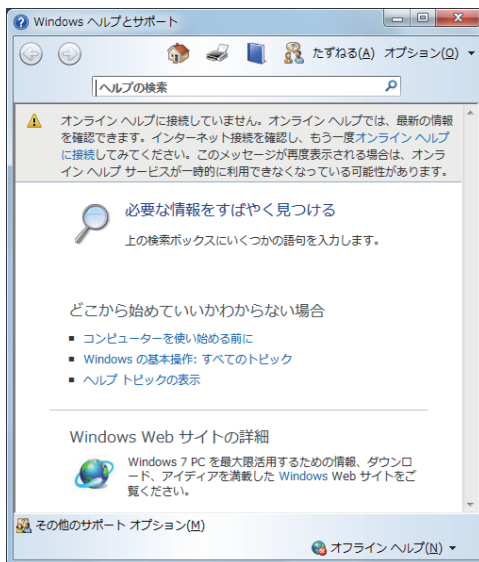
Windows ヘルプとサポート

たずねる(A) オプション(O)

ヘルプの検索

オンライン ヘルプに接続していません。オンライン ヘルプでは、最新の情報を確認できます。インターネット接続を確認し、もう一度オンライン ヘルプに接続してみてください。このメッセージが再度表示される場合は、オンライン ヘルプ サービスが一時的に利用できなくなっている可能性があります。

必要な情報をすばやく見つける

上の検索ボックスにいくつかの語句を入力します。

どこから始めていいかわからない場合

■ コンピューターを使い始める前に
■ Windows の基本操作: すべてのトピック
■ ヘルプ トピックの表示

Windows Web サイトの詳細

Windows 7 PC を最大限活用するための情報、ダウンロード、アイディアを満載した Windows Web サイトをご覧ください。

その他のサポート オプション(M)

オフライン ヘルプ(N)